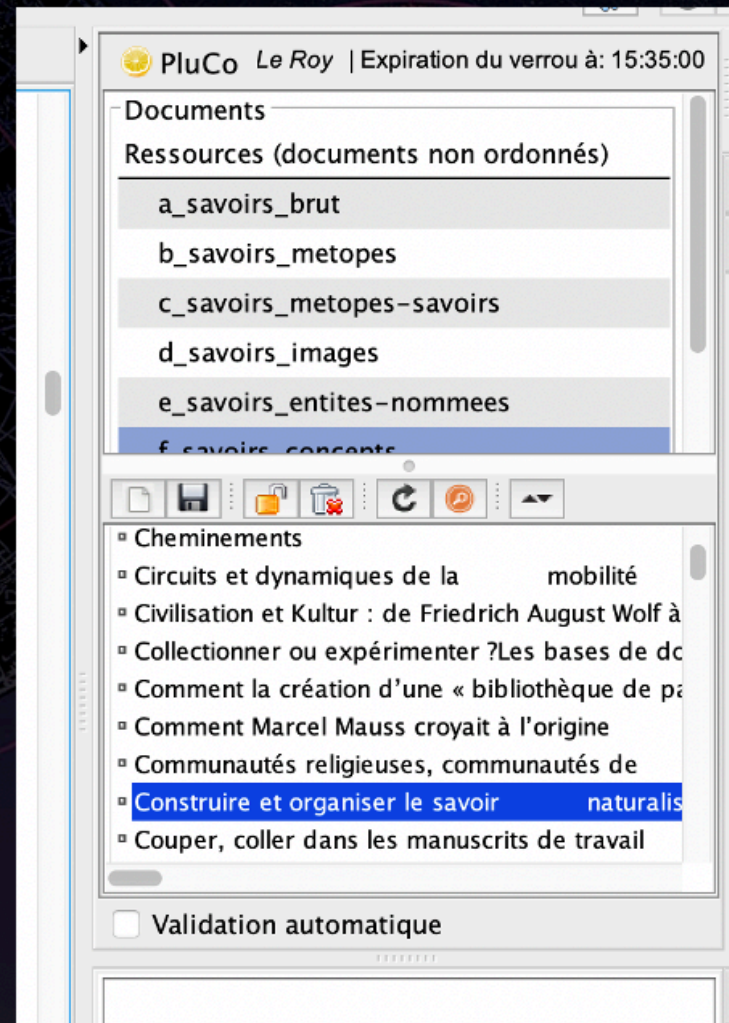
PluCo *Le Roy* | Expiration du verrou à: 15:35:00

Documents

Ressources (documents non ordonnés)

a_savoirs_brut

b_savoirs_metopes

c_savoirs_metopes-savoirs

d_savoirs_images

e_savoirs_entites-nommees

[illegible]

Cheminements

Circuits et dynamiques de la mobilité

Civilisation et Kultur : de Friedrich August Wolf à

Collectionner ou expérimenter ?Les bases de dc

Comment la création d'une « bibliothèque de pa

Comment Marcel Mauss croyait à l'origine

Communautés religieuses, communautés de

Construire et organiser le savoir naturalis

Couper, coller dans les manuscrits de travail

Validation automatique